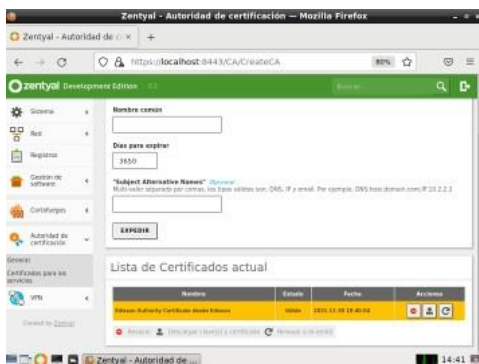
Zentyal - Autoridad de certificación — Mozilla Firefox

Zentyal - Autoridad de c ×

https://localhost:8443/CA/CreateCA

80%

zentyal Development Edition

Buscar...

Sistema

Red

Registros

Gestión de software

Cortafuegos

Autoridad de certificación

General

Certificados para los servicios

VPN

Created by Zentyal

Nombre común

Días para expirar

3650

"Subject Alternative Names" (Opcional)

Multivalor separado por comas, los tipos válidos son: DNS, IP y email. Por ejemplo: DNS:host.domain.com,IP:10.2.2.2

EXPEDIR

Lista de Certificados actual

| Nombre | Estado | Fecha | Acciones |
|---|---|---|---|
| Edisson Authority Certificate desde Edisson | Válido | 2031-11-30 19:40:04 | |

Revocar Descargar clave(s) y certificado Renovar o re-emitir

Zentyal - Autoridad de ...

14:41